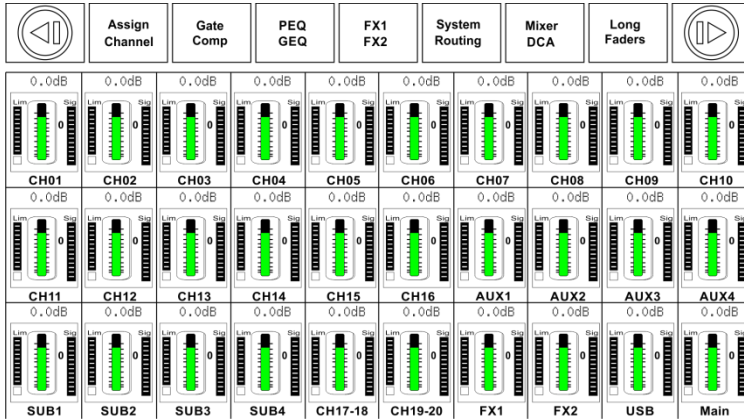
Assign Channel | Gate Comp | PEQ GEQ | FX1 FX2 | System Routing | Mixer DCA | Long Faders

| 0.0dB | 0.0dB | 0.0dB | 0.0dB | 0.0dB | 0.0dB | 0.0dB | 0.0dB | 0.0dB | 0.0dB |
|---|---|---|---|---|---|---|---|---|---|
| Lim Sig 0 | Lim Sig 0 | Lim Sig 0 | Lim Sig 0 | Lim Sig 0 | Lim Sig 0 | Lim Sig 0 | Lim Sig 0 | Lim Sig 0 | Lim Sig 0 |
| CH01 | CH02 | CH03 | CH04 | CH05 | CH06 | CH07 | CH08 | CH09 | CH10 |
| 0.0dB | 0.0dB | 0.0dB | 0.0dB | 0.0dB | 0.0dB | 0.0dB | 0.0dB | 0.0dB | 0.0dB |
| Lim Sig 0 | Lim Sig 0 | Lim Sig 0 | Lim Sig 0 | Lim Sig 0 | Lim Sig 0 | Lim Sig 0 | Lim Sig 0 | Lim Sig 0 | Lim Sig 0 |
| CH11 | CH12 | CH13 | CH14 | CH15 | CH16 | AUX1 | AUX2 | AUX3 | AUX4 |
| 0.0dB | 0.0dB | 0.0dB | 0.0dB | 0.0dB | 0.0dB | 0.0dB | 0.0dB | 0.0dB | 0.0dB |
| Lim Sig 0 | Lim Sig 0 | Lim Sig 0 | Lim Sig 0 | Lim Sig 0 | Lim Sig 0 | Lim Sig 0 | Lim Sig 0 | Lim Sig 0 | Lim Sig 0 |
| SUB1 | SUB2 | SUB3 | SUB4 | CH17-18 | CH19-20 | FX1 | FX2 | USB | Main |